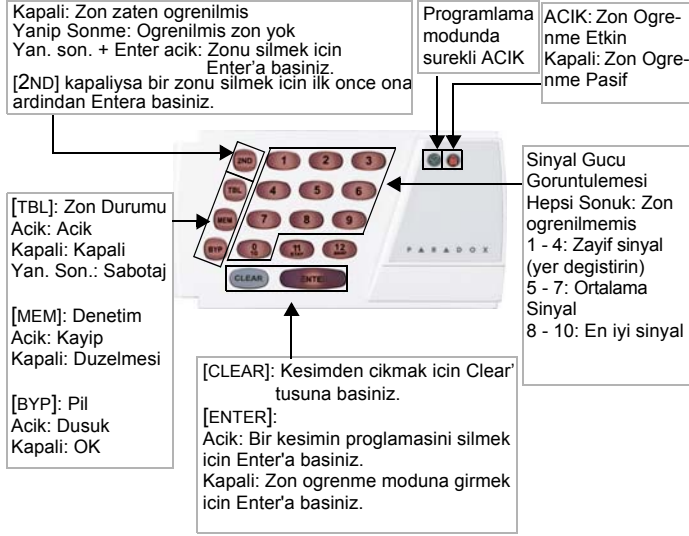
Kapali: Zon zaten ogrenilmis
Yanip Sonme: Ogrenilmis zon yok
Yan. son. + Enter acik: Zonu silmek icin Enter'a basiniz.
[2ND] kapaliysa bir zonu silmek icin ilk once ona ardindan Entera basiniz.

Programlama modunda surekli ACIK

ACIK: Zon Ogrenme Etkin
Kapali: Zon Ogrenme Pasif

2ND
1
2
3
TBL
4
5
6
MEM
7
8
9
BYP
0
11
12
CLEAR
ENTER
PARADOX

Sinyal Gucu Goruntulemesi
Hepsi Sonuk: Zon ogrenilmemis
1 - 4: Zayif sinyal (yer degistirin)
5 - 7: Ortalama Sinyal
8 - 10: En iyi sinyal

[TBL]: Zon Durumu
Acik: Acik
Kapali: Kapali
Yan. Son.: Sabotaj

[MEM]: Denetim
Acik: Kayip
Kapali: Duzelmesi

[BYP]: Pil
Acik: Dusuk
Kapali: OK

[CLEAR]: Kesimden cikmak icin Clear' tusuna basiniz.
[ENTER]:
Acik: Bir kesimin proglamasini silmek icin Enter'a basiniz.
Kapali: Zon ogrenme moduna girmek icin Enter'a basiniz.